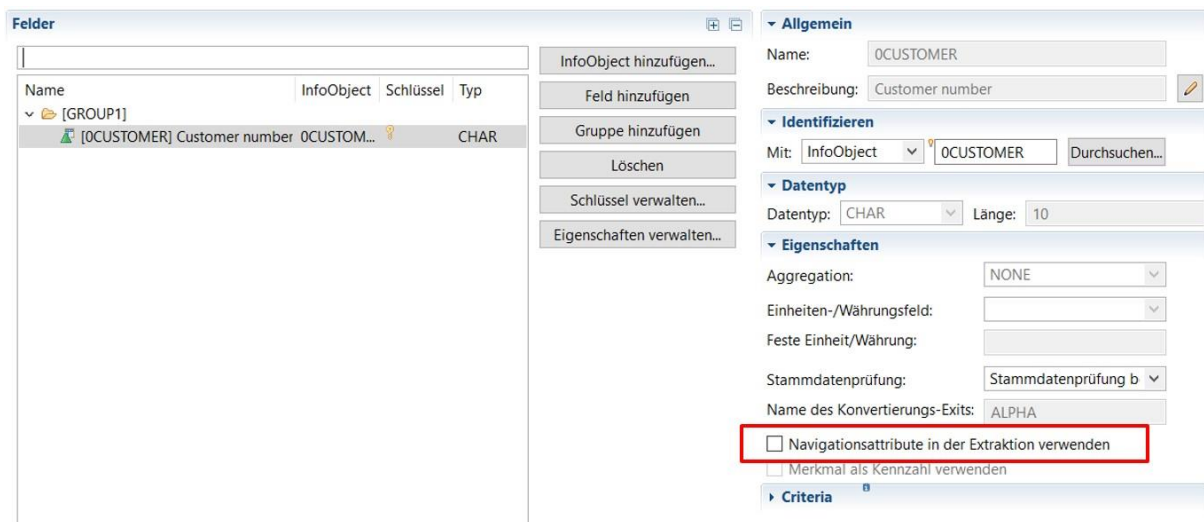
Felder

| Name | InfoObject | Schlüssel | Typ |
|---|---|---|---|
| [GROUP1] | | | |
| [0CUSTOMER] Customer number | 0CUSTOM... | | CHAR |

InfoObject hinzufügen...
Feld hinzufügen
Gruppe hinzufügen
Löschen
Schlüssel verwalten...
Eigenschaften verwalten...

Allgemein
Name: 0CUSTOMER
Beschreibung: Customer number

Identifizieren
Mit: InfoObject 0CUSTOMER Durchsuchen...

Datentyp
Datentyp: CHAR Länge: 10

Eigenschaften
Aggregation: NONE
Einheiten-/Währungsfeld:
Feste Einheit/Währung:
Stammdatenprüfung: Stammdatenprüfung b
Name des Konvertierungs-Exits: ALPHA
Navigationsattribute in der Extraktion verwenden
Merkmal als Kennzahl verwenden

Criteria